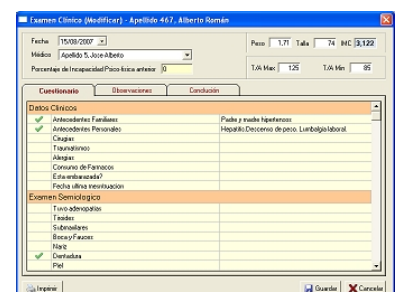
Examen Clínico (Modificar) - Apellido 467, Alberto Román

Fecha 15/08/2007
Médico Apellido 5, Jose Alberto
Porcentaje de Incapacidad Psico-física anterior 0

Peso 1,71 Talla 74 IMC 3,122
T.A Max 125 T.A Min 85

Cuestionario | Observaciones | Conclusión

Datos Clínicos

| | | |
|---|---|---|
| ✓ | Antecedentes Familiares | Padre y madre hipertensos |
| ✓ | Antecedentes Personales | Hepatitis.Descenso de peso. Lumbalgia laboral. |
| | Cirugías | |
| | Traumatismos | |
| | Alergias | |
| | Consumo de Farmacos | |
| | Esta embarazada? | |
| | Fecha ultima menstruacion | |

Examen Semiologico

| | | |
|---|---|---|
| | Tuvo adenopatias | |
| | Tiroides | |
| | Submaxilares | |
| | Boca y Fauces | |
| | Nariz | |
| ✓ | Dentadura | |
| | Piel | |

Imprimir Guardar Cancelar